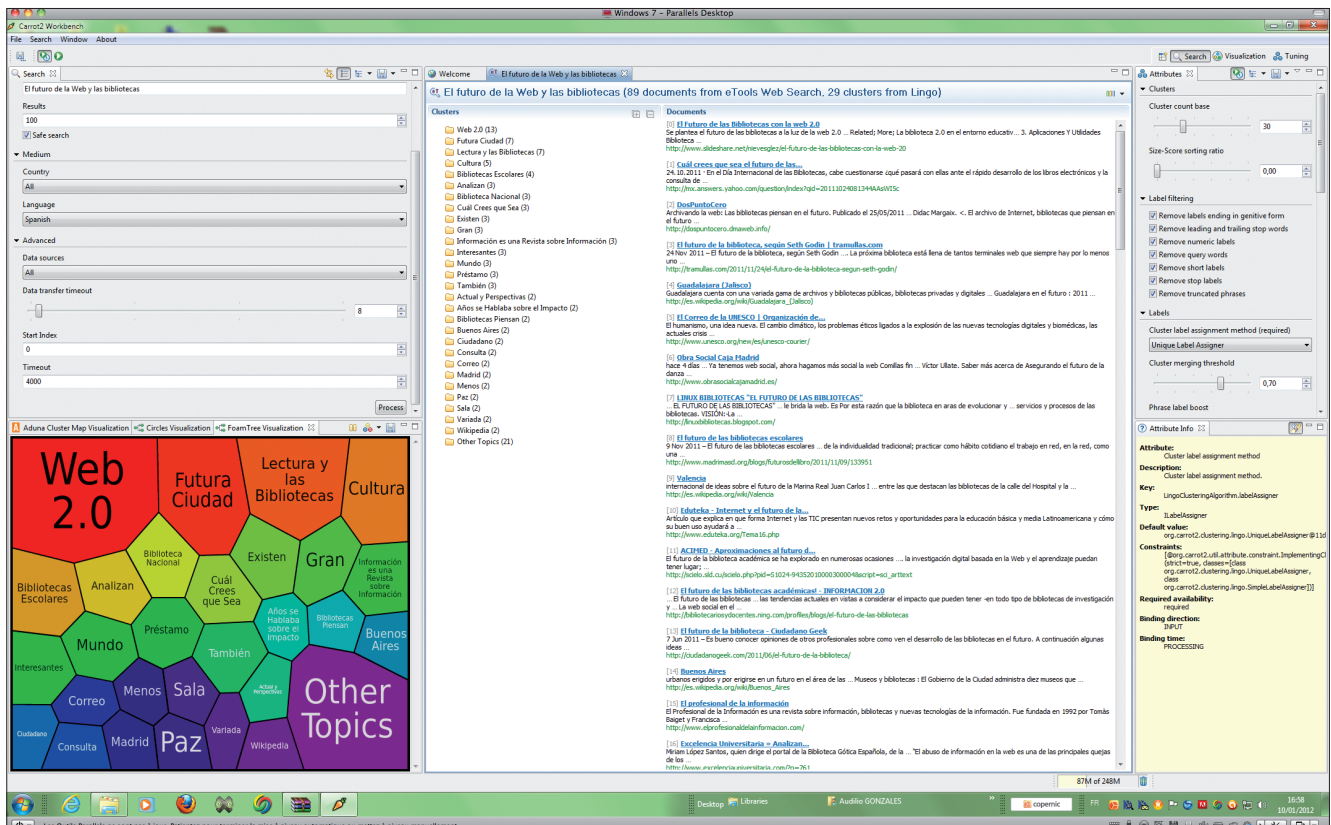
Windows 7 - Parallels Desktop

Carrot2 Workbench

File Search Window About

Search Visualization Tuning

Search

El futuro de la Web y las bibliotecas

Results

100

Safe search

Medium

Country

All

Language

Spanish

Advanced

Data sources

All

Data transfer timeout

8

Start Index

0

Timeout

4000

Process

Welcome El futuro de la Web y las bibliotecas

El futuro de la Web y las bibliotecas (89 documents from eTools Web Search, 29 clusters from Lingo)

Clusters

Web 2.0 (13)
Futura Ciudad (7)
Lectura y las Bibliotecas (7)
Cultura (5)
Bibliotecas Escolares (4)
Analizan (3)
Biblioteca Nacional (3)
Cuál Crees que Sea (3)
Existen (3)
Gran (3)
Información es una Revista sobre Información (3)
Interesantes (3)
Mundo (3)
Préstamo (3)
También (3)
Actual y Perspectivas (2)
Años se Hablaba sobre el Impacto (2)
Bibliotecas Piensan (2)
Buenos Aires (2)
Ciudadano (2)
Consulta (2)
Correo (2)
Madrid (2)
Menos (2)
Paz (2)
Sala (2)
Variada (2)
Wikipedia (2)
Other Topics (21)

Documents

[0] El Futuro de las Bibliotecas con la web 2.0
Se plantea el futuro de las bibliotecas a la luz de la web 2.0 ... Related; More; La biblioteca 2.0 en el entorno educativ... 3. Aplicaciones Y Utilidades Biblioteca ...
http://www.slideshare.net/nievesglez/el-futuro-de-las-bibliotecas-con-la-web-20

[1] Cuál crees que sea el futuro de las...
24.10.2011 · En el Día Internacional de las Bibliotecas, cabe cuestionarse ¿qué pasará con ellas ante el rápido desarrollo de los libros electrónicos y la consulta de ...
http://mx.answers.yahoo.com/question/index?qid=20111024081344AAsWI5c

[2] DosPuntoCero
Archivando la web: Las bibliotecas piensan en el futuro. Publicado el 25/05/2011 ... Didac Margaix. <. El archivo de Internet, bibliotecas que piensan en el futuro ...
http://dospuntocero.dmaweb.info/

[3] El futuro de la biblioteca, según Seth Godin | tramullas.com
24 Nov 2011 – El futuro de la biblioteca, según Seth Godin ... La próxima biblioteca está llena de tantos terminales web que siempre hay por lo menos uno ...
http://tramullas.com/2011/11/24/el-futuro-de-la-biblioteca-segun-seth-godin/

[4] Guadalajara (Jalisco)
Guadalajara cuenta con una variada gama de archivos y bibliotecas públicas, bibliotecas privadas y digitales ... Guadalajara en el futuro : 2011 ...
http://es.wikipedia.org/wiki/Guadalajara_(Jalisco)

[5] El Correo de la UNESCO | Organización de...
El humanismo, una idea nueva. El cambio climático, los problemas éticos ligados a la explosión de las nuevas tecnologías digitales y biomédicas, las actuales crisis ...
http://www.unesco.org/new/es/unesco-courier/

[6] Obra Social Caja Madrid
hace 4 días ... Ya tenemos web social, ahora hagamos más social la web Comillas fin ... Víctor Ullate. Saber más acerca de Asegurando el futuro de la danza ...
http://www.obrasocialcajamadrid.es/

[7] LINUX BIBLIOTECAS "EL FUTURO DE LAS BIBLIOTECAS"
... EL FUTURO DE LAS BIBLIOTECAS" ... le brida la web. Es Por esta razón que la biblioteca en aras de evolucionar y ... servicios y procesos de las bibliotecas. VISIÓN:-La ...
http://linuxbibliotecas.blogspot.com/

[8] El futuro de las bibliotecas escolares
9 Nov 2011 – El futuro de las bibliotecas escolares ... de la individualidad tradicional; practicar como hábito cotidiano el trabajo en red, en la red, como una ...
http://www.madrimasd.org/blogs/futurosdellibro/2011/11/09/133951

[9] Valencia
internacional de ideas sobre el futuro de la Marina Real Juan Carlos I ... entre las que destacan las bibliotecas de la calle del Hospital y la ...
http://es.wikipedia.org/wiki/Valencia

[10] Eduteka - Internet y el futuro de la...
Artículo que explica en que forma Internet y las TIC presentan nuevos retos y oportunidades para la educación básica y media Latinoamericana y cómo su buen uso ayudará a ...
http://www.eduteka.org/Tema16.php

[11] ACIMED - Aproximaciones al futuro d...
El futuro de la biblioteca académica se ha explorado en numerosas ocasiones ... la investigación digital basada en la Web y el aprendizaje puedan tener lugar; ...
http://scielo.sld.cu/scielo.php?pid=S1024-94352010000300004&script=sci_arttext

[12] El futuro de las bibliotecas académicas! - INFORMACION 2.0
... El futuro de las bibliotecas ... las tendencias actuales en vistas a considerar el impacto que pueden tener -en todo tipo de bibliotecas de investigación y ... La web social en el ...
http://bibliotecasydocentes.ning.com/profiles/blogs/el-futuro-de-las-bibliotecas

[13] El futuro de la biblioteca – Ciudadano Geek
7 Jun 2011 – Es bueno conocer opiniones de otros profesionales sobre como ven el desarrollo de las bibliotecas en el futuro. A continuación algunas ideas ...
http://ciudadanogeek.com/2011/06/el-futuro-de-la-biblioteca/

[14] Buenos Aires
urbanos erigidos y por erigirse en un futuro en el área de las ... Museos y bibliotecas : El Gobierno de la Ciudad administra diez museos que ...
http://es.wikipedia.org/wiki/Buenos_Aires

[15] El profesional de la información
El Profesional de la Información es una revista sobre información, bibliotecas y nuevas tecnologías de la información. Fue fundada en 1992 por Tomás Baiget y Francisca ...
http://www.elprofesionaldelainformacion.com/

[16] Excelencia Universitaria – Analizan...
Miriam López Santos, quien dirige el portal de la Biblioteca Gótica Española, de la ... "El abuso de información en la web es una de las principales quejas de los ...
http://www.excelenciauniversitaria.com/?p=761

Attributes

Clusters

Cluster count base

30

Size-Score sorting ratio

0,00

Label filtering

Remove labels ending in genitive form
Remove leading and trailing stop words
Remove numeric labels
Remove query words
Remove short labels
Remove stop labels
Remove truncated phrases

Labels

Cluster label assignment method (required)

Unique Label Assigner

Cluster merging threshold

0,70

Phrase label boost

Attribute Info

Attribute:
Cluster label assignment method
Description:
Cluster label assignment method.
Key:
LingoClusteringAlgorithm.labelAssigner
Type:
ILabelAssigner
Default value:
org.carrot2.clustering.lingo.UniqueLabelAssigner@11d
Constraints:
[@org.carrot2.util.attribute.constraint.ImplementingCl (strict=true, classes=[class org.carrot2.clustering.lingo.UniqueLabelAssigner, class org.carrot2.clustering.lingo.SimpleLabelAssigner])]
Required availability:
required
Binding direction:
INPUT
Binding time:
PROCESSING

Aduna Cluster Map Visualization Circles Visualization FoamTree Visualization

Web 2.0
Futura Ciudad
Lectura y las Bibliotecas
Cultura
Biblioteca Nacional
Bibliotecas Escolares
Analizan
Cuál Crees que Sea
Existen
Gran
Información es una Revista sobre Información
Mundo
Préstamo
Años se Hablaba sobre el Impacto
Bibliotecas Piensan
Buenos Aires
Interesantes
También
Actual y Perspectivas
Correo
Menos
Sala
Other Topics
Ciudadano
Consulta
Madrid
Paz
Variada
Wikipedia

87M of 248M

Desktop Libraries Audilio GONZALES copernic FR 16:58 10/01/2012